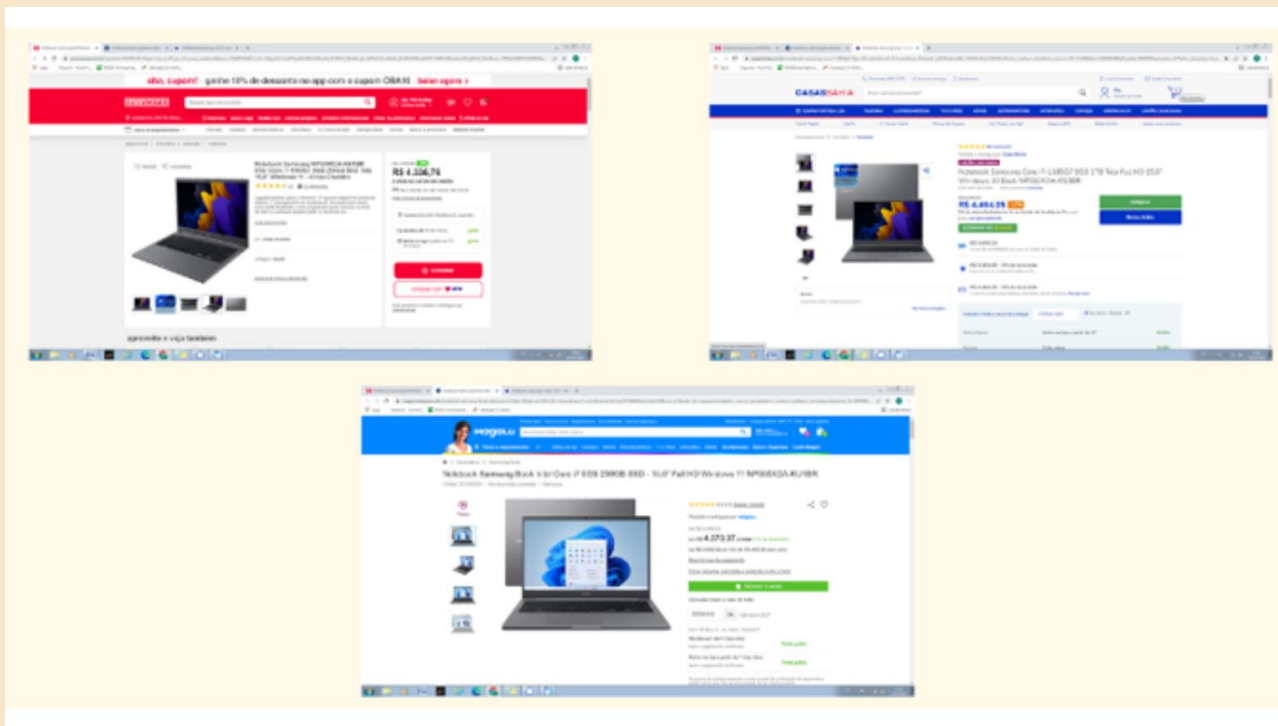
oba, cupom! ganhe 10% de desconto no app com o cupom OBA10 baixar agora

Notebook Samsung NP550XDA-KU1BR Intel Core i7-1165G7 8GB 256GB SSD 15,6" Windows 11

R$ 4.326,76

comprar

aproveite e veja também

CASAS BAHIA

Notebook Samsung Core i7-1165G7 8GB 1TB Tela Full HD 15.6" Windows 10 Book NP550XDA-KS1BR

R$ 4.494,05

Comprar

magalu

Notebook Samsung Book Intel Core i7 8GB 256GB SSD - 15,6" Full HD Windows 11 NP550XDA-KU1BR

R$ 4.373,37

Adicionar à sacola